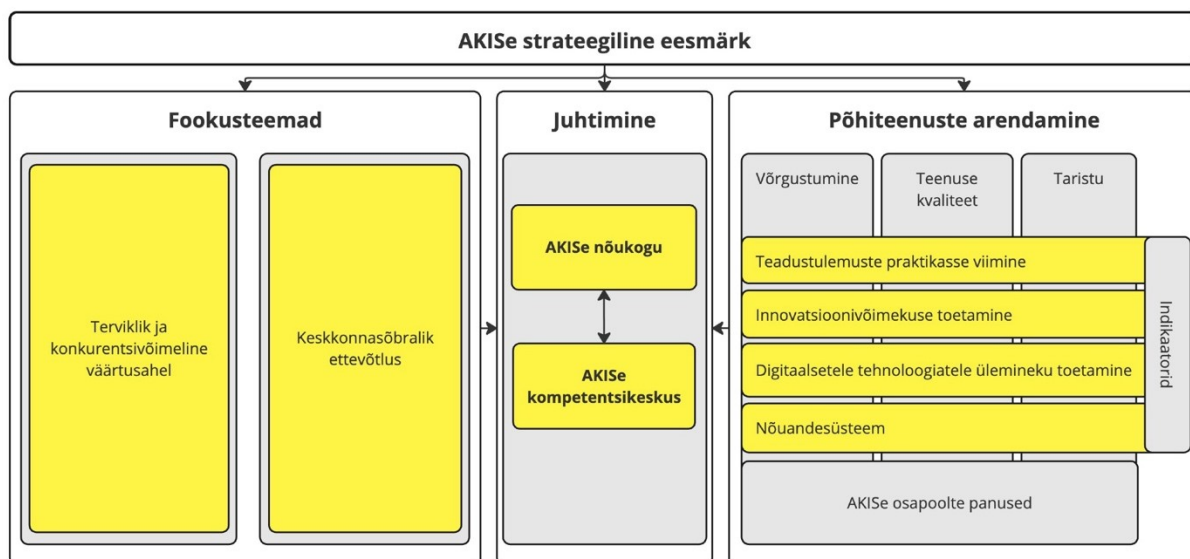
AKISe strateegiline eesmärk

Fookusteemad

Terviklik ja konkurentsivõimeline väärtusahel

Keskkonnasõbralik ettevõtlus

Juhtimine

AKISe nõukogu

AKISe kompetentsikeskus

Põhiteenuste arendamine

Võrgustumine

Teenuse kvaliteet

Taristu

Teadustulemuste praktikasse viimine

Innovatsioonivõimekuse toetamine

Digitaalsetele tehnoloogiatele ülemineku toetamine

Nõuandesüsteem

Indikaatorid

AKISe osapoolte panused